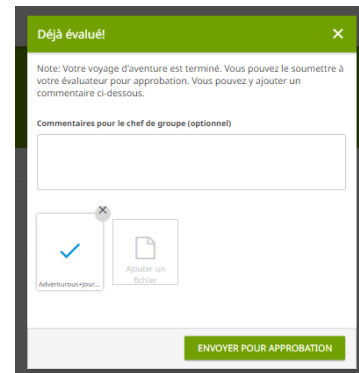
Déjà évalué!

×

Note: Votre voyage d'aventure est terminé. Vous pouvez le soumettre à votre évaluateur pour approbation. Vous pouvez y ajouter un commentaire ci-dessous.

Commentaires pour le chef de groupe (optionnel)

Adventurous+Jour...

Ajouter un fichier

ENVOYER POUR APPROBATION